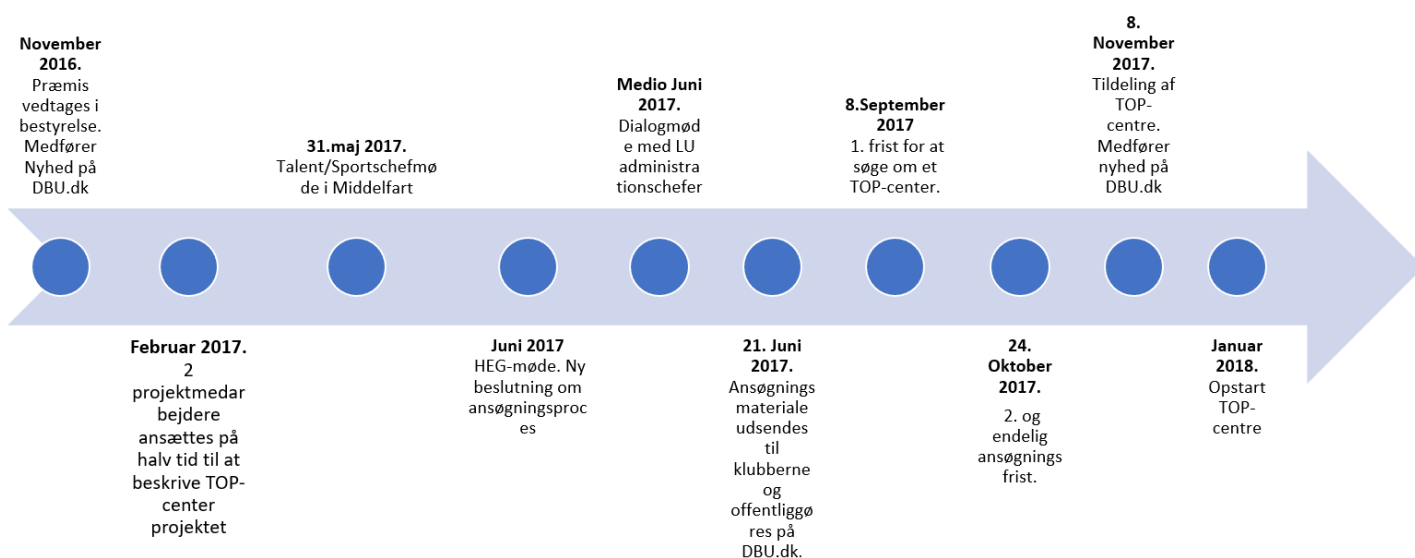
**November 2016.**
Præmis vedtages i bestyrelse. Medfører Nyhed på DBU.dk

**Februar 2017.**
2 projektmedarbejdere ansættes på halv tid til at beskrive TOP-center projektet

**31.maj 2017.**
Talent/Sportschefmøde i Middelfart

**Juni 2017**
HEG-møde. Ny beslutning om ansøgningsproces

**Medio Juni 2017.**
Dialogmøde med LU administrationschefer

**21. Juni 2017.**
Ansøgningsmateriale udsendes til klubberne og offentliggøres på DBU.dk.

**8.September 2017**
1. frist for at søge om et TOP-center.

**24. Oktober 2017.**
2. og endelig ansøgningsfrist.

**8. November 2017.**
Tildeling af TOP-centre. Medfører nyhed på DBU.dk

**Januar 2018.**
Opstart TOP-centre